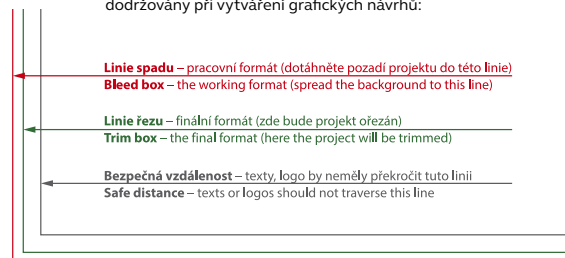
dodržovány při vytváření grafických návrhů:

**Linie spadu** – pracovní formát (dotáhněte pozadí projektu do této linie)
**Bleed box** – the working format (spread the background to this line)

**Linie řezu** – finální formát (zde bude projekt ořezán)
**Trim box** – the final format (here the project will be trimmed)

**Bezpečná vzdálenost** – texty, logo by neměly překročit tuto linii
**Safe distance** – texts or logos should not traverse this line